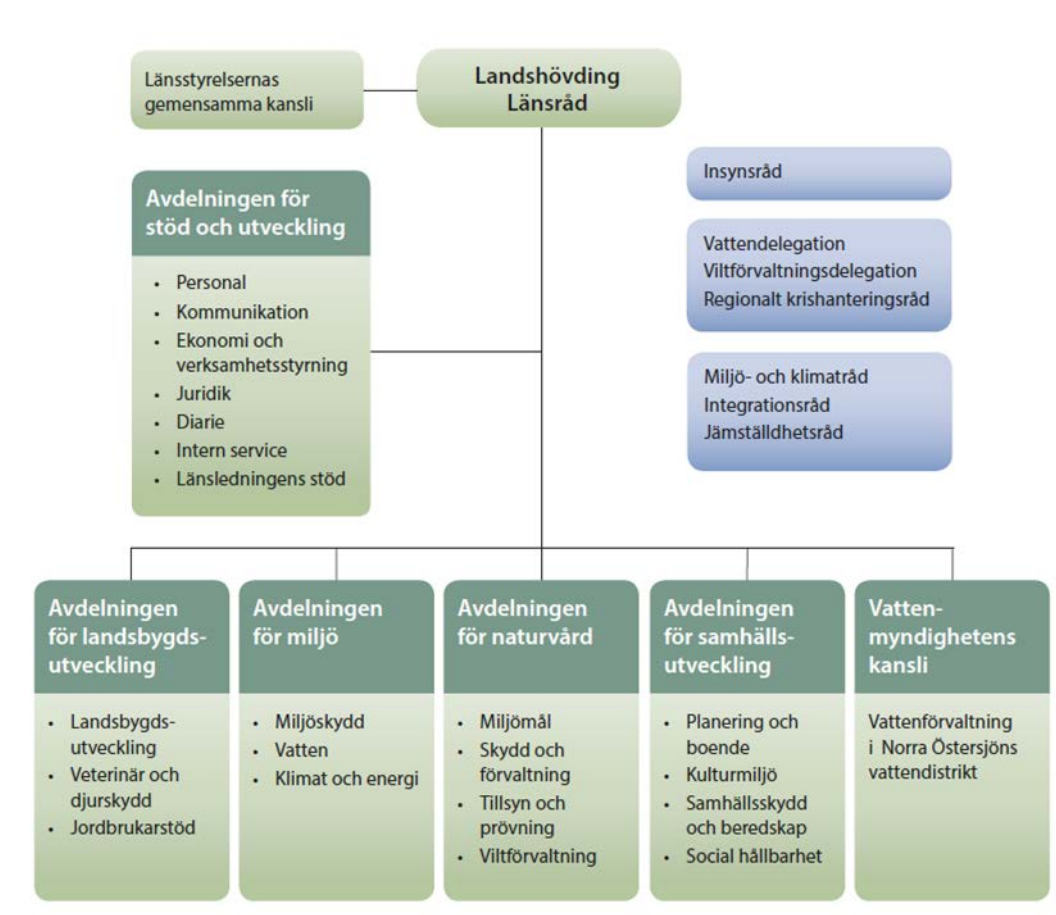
Länsstyrelsernas gemensamma kansli

Landshövding
Länsråd

Avdelningen för stöd och utveckling

- Personal
- Kommunikation
- Ekonomi och verksamhetsstyrning
- Juridik
- Diarie
- Intern service
- Länsledningens stöd

Insynsråd

Vattendelegation
Viltförvaltningsdelegation
Regionalt krishanteringsråd

Miljö- och klimatråd
Integrationsråd
Jämställdhetsråd

Avdelningen för landsbygdsutveckling

- Landsbygdsutveckling
- Veterinär och djurskydd
- Jordbrukarstöd

Avdelningen för miljö

- Miljöskydd
- Vatten
- Klimat och energi

Avdelningen för naturvård

- Miljömål
- Skydd och förvaltning
- Tillsyn och prövning
- Viltförvaltning

Avdelningen för samhällsutveckling

- Planering och boende
- Kulturmiljö
- Samhällsskydd och beredskap
- Social hållbarhet

Vattenmyndighetens kansli

Vattenförvaltning i Norra Östersjöns vattendistrikt